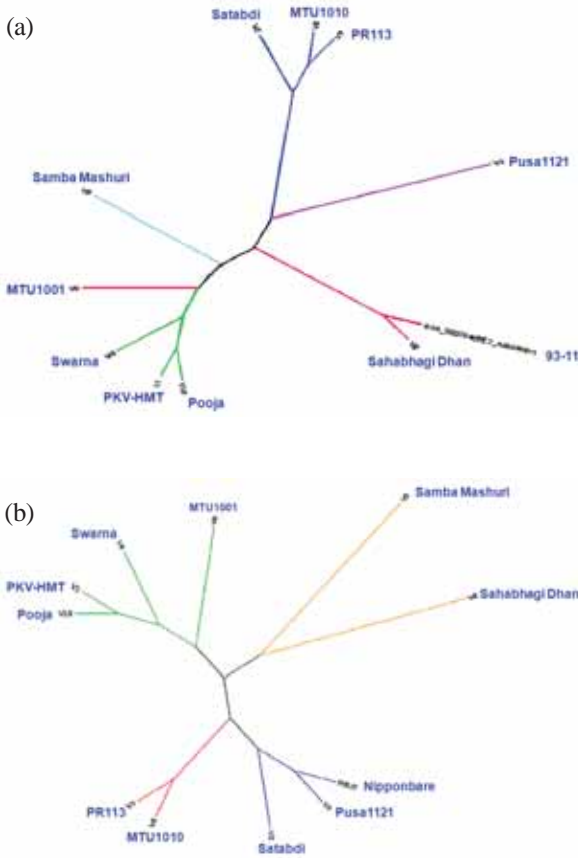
(a)

Satabdi

MTU1010

PR113

Pusa1121

Samba Mashuri

MTU1001

93-11

Sahabhagi Dhan

Swarna

PKV-HMT

Pooja

(b)

MTU1001

Samba Mashuri

Swarna

PKV-HMT

Pooja

Sahabhagi Dhan

Nipponbare

Pusa1121

PR113

MTU1010

Satabdi